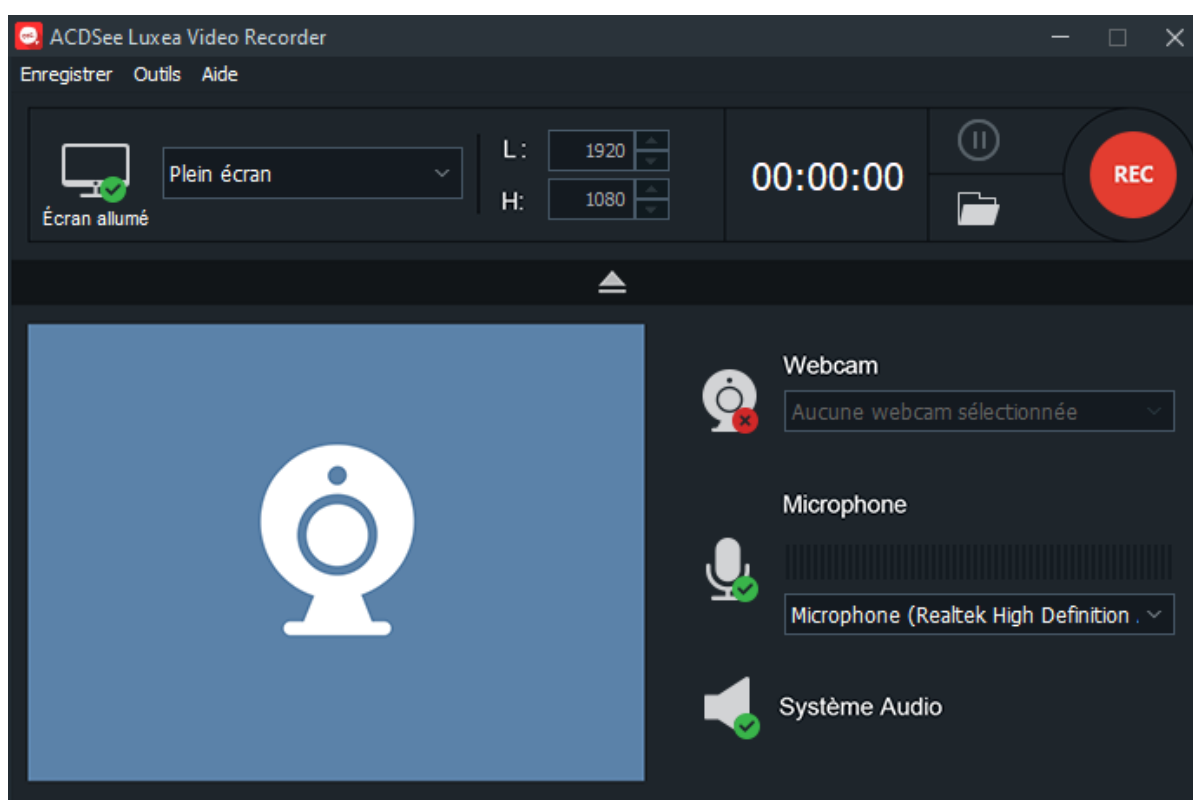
ACDSee Luxea Video Recorder

Enregistrer Outils Aide

Écran allumé

Plein écran

L : 1920

H: 1080

00:00:00

REC

Webcam

Aucune webcam sélectionnée

Microphone

Microphone (Realtek High Definition .

Système Audio